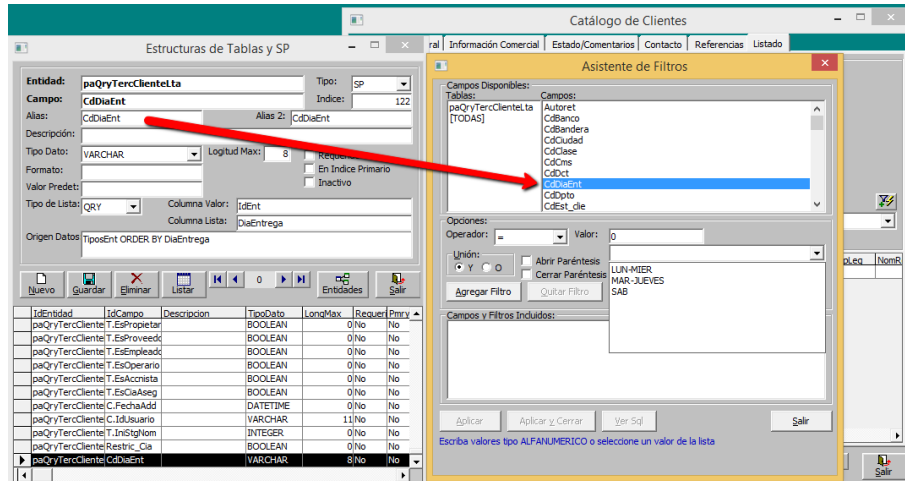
Catálogo de Clientes

Estructuras de Tablas y SP

ral | Información Comercial | Estado/Comentarios | Contacto | Referencias | Listado

Asistente de Filtros

Entidad: paQryTercClienteLta
Tipo: SP
Campo: CdDiaEnt
Indice: 122
Alias: CdDiaEnt
Alias 2: CdDiaEnt
Descripción:
Tipo Dato: VARCHAR
Logitud Max: 8
Requer
Formato:
En Indice Primario
Valor Predet:
Inactivo
Tipo de Lista: QRY
Columna Valor: IdEnt
Columna Lista: DiaEntrega
Origen Datos: TiposEnt ORDER BY DiaEntrega

Nuevo | Guardar | Eliminar | Listar | 0 | Entidades | Salir

| IdEntidad | IdCampo | Descripcion | TipoDato | LongMax | Requeri | Pmry |
|---|---|---|---|---|---|---|
| paQryTercCliente | T.EsPropietar | | BOOLEAN | 0 | No | No |
| paQryTercCliente | T.EsProveedo | | BOOLEAN | 0 | No | No |
| paQryTercCliente | T.EsEmpleado | | BOOLEAN | 0 | No | No |
| paQryTercCliente | T.EsOperario | | BOOLEAN | 0 | No | No |
| paQryTercCliente | T.EsAccnista | | BOOLEAN | 0 | No | No |
| paQryTercCliente | T.EsCiaAseg | | BOOLEAN | 0 | No | No |
| paQryTercCliente | C.FechaAdd | | DATETIME | 0 | No | No |
| paQryTercCliente | C.IdUsuario | | VARCHAR | 11 | No | No |
| paQryTercCliente | T.IniStgNom | | INTEGER | 0 | No | No |
| paQryTercCliente | Restric_Cia | | BOOLEAN | 0 | No | No |
| paQryTercCliente | CdDiaEnt | | VARCHAR | 8 | No | No |

Campos Disponibles:
Tablas:
paQryTercClienteLta
[TODAS]
Campos:
Autoret
CdBanco
CdBandera
CdCiudad
CdClase
CdCms
CdDct
CdDiaEnt
CdDpto
CdEst_clie

Opciones:
Operador: =
Valor: 0
Unión:
Y O
Abrir Paréntesis
Cerrar Paréntesis
LUN-MIER
MAR-JUEVES
SAB
Agregar Filtro | Quitar Filtro

Campos y Filtros Incluidos:

Aplicar | Aplicar y Cerrar | Ver Sql | Salir

Escriba valores tipo ALFANUMERICO o seleccione un valor de la lista

pLeg | NomR

Salir